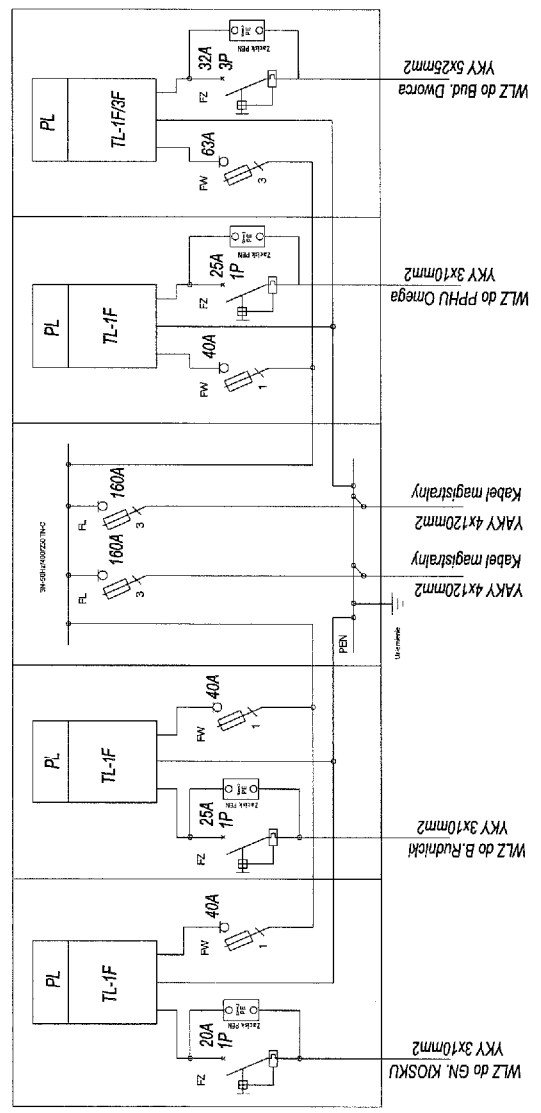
PL
TL-1F/3F
32A
3P
Zacisk PEN
FZ
63A
FW
3
WLZ do Bud. Dworca
YKY 5x25mm2

PL
TL-1F
25A
1P
Zacisk PEN
FZ
40A
FW
1
WLZ do PPHU Omega
YKY 3x10mm2

3N~50Hz 400/230V TN-C
160A
FL
3
160A
FL
3
Kabel magistralny
YAKY 4x120mm2
Kabel magistralny
YAKY 4x120mm2
PEN
Uziemienie

PL
TL-1F
40A
FW
1
25A
1P
Zacisk PEN
FZ
WLZ do B.Rudnicki
YKY 3x10mm2

PL
TL-1F
40A
FW
1
20A
1P
Zacisk PEN
FZ
WLZ do GN. KIOSKU
YKY 3x10mm2